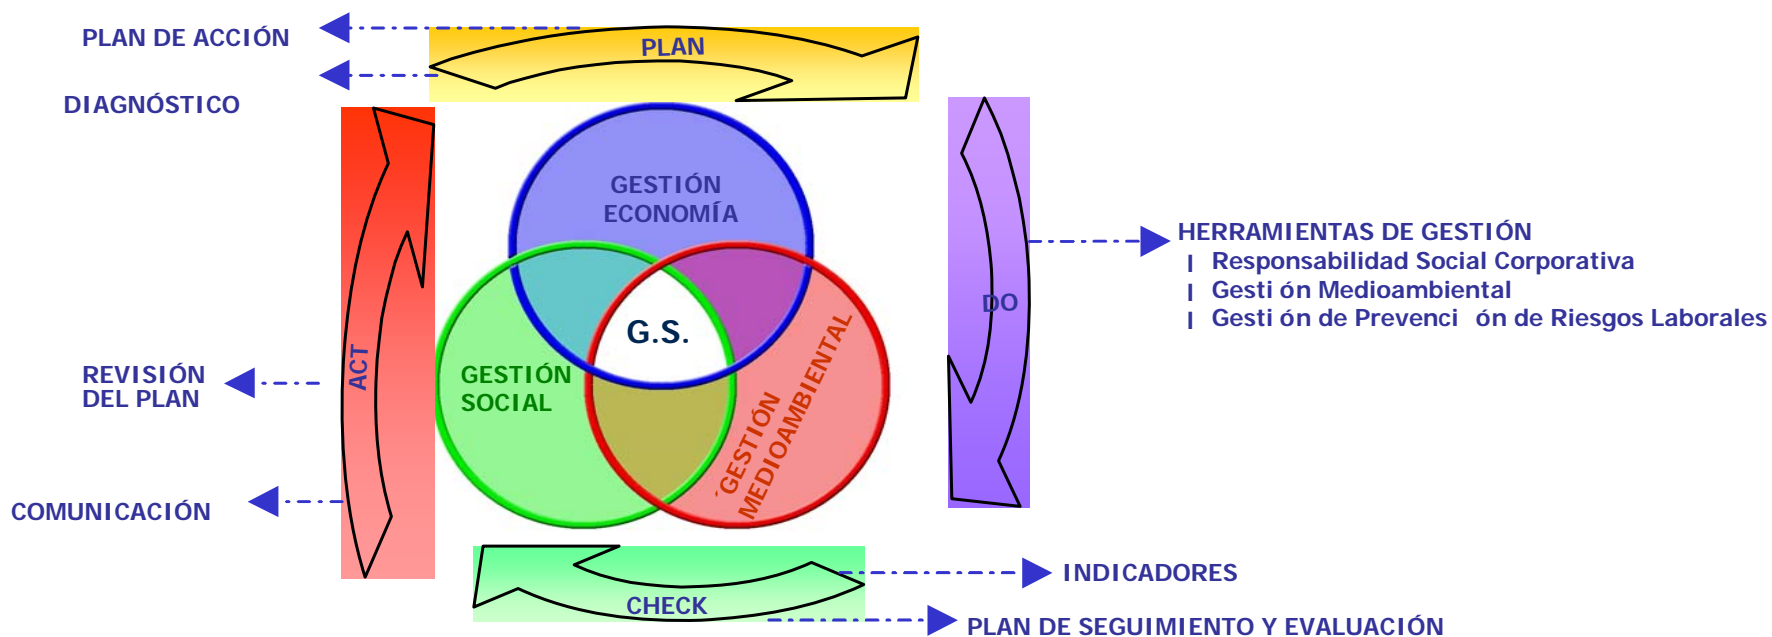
PLAN DE ACCIÓN

PLAN

DIAGNÓSTICO

GESTIÓN ECONOMÍA

G.S.

GESTIÓN SOCIAL

GESTIÓN MEDIOAMBIENTAL

ACT

DO

HERRAMIENTAS DE GESTIÓN
Responsabilidad Social Corporativa
Gesti ón Medioambiental
Gesti ón de Prevenci ón de Riesgos Laborales

REVISIÓN DEL PLAN

COMUNICACIÓN

INDICADORES

CHECK

PLAN DE SEGUIMIENTO Y EVALUACIÓN